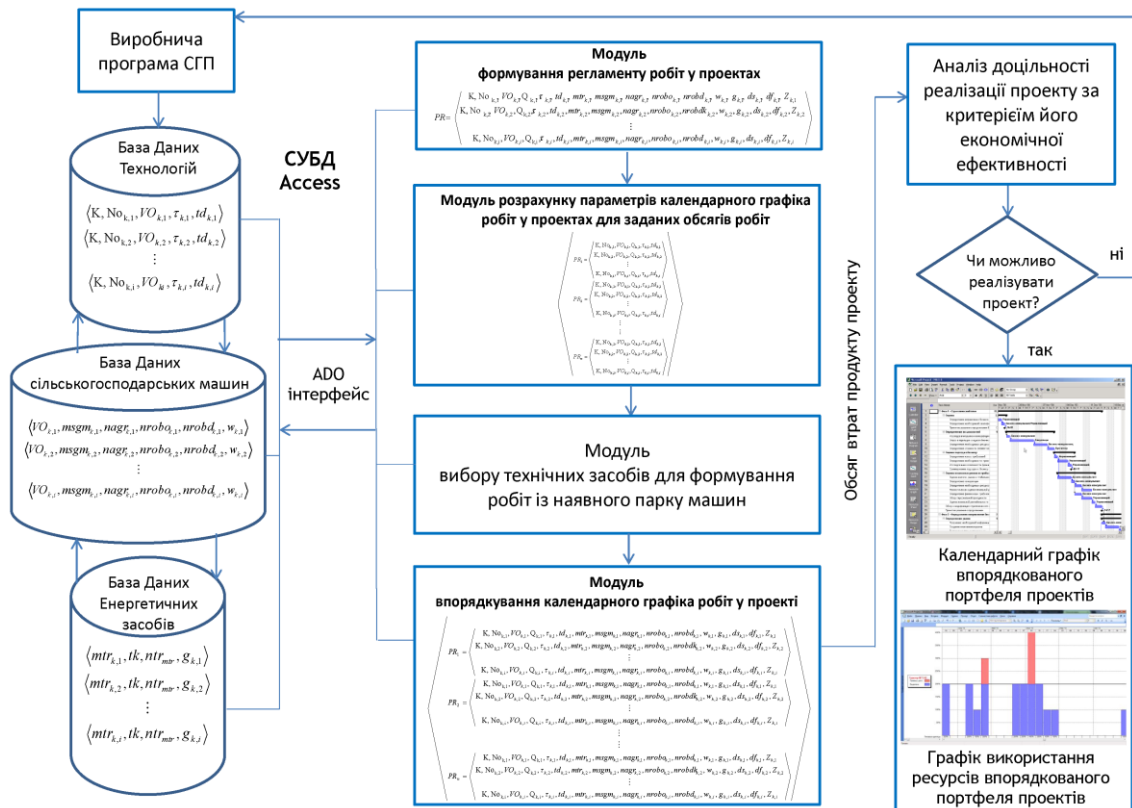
Виробнича програма СГП

База Даних Технологій

$\langle K, No_{k,1}, VO_{k,1}, \tau_{k,1}, td_{k,1} \rangle$
$\langle K, No_{k,2}, VO_{k,2}, \tau_{k,2}, td_{k,2} \rangle$
$\vdots$
$\langle K, No_{k,i}, VO_{ki}, \tau_{k,i}, td_{k,i} \rangle$

СУБД Access

База Даних сільськогосподарських машин

$\langle VO_{i,1}, msgm_{i,1}, nagr_{i,1}, nrobo_{i,1}, nrobd_{i,1}, w_{k,1} \rangle$
$\langle VO_{i,2}, msgm_{i,2}, nagr_{i,2}, nrobo_{i,2}, nrobd_{i,2}, w_{k,2} \rangle$
$\vdots$
$\langle VO_{i,i}, msgm_{i,i}, nagr_{i,i}, nrobo_{i,i}, nrobd_{i,i}, w_{k,i} \rangle$

ADO інтерфейс

База Даних Енергетичних засобів

$\langle mtr_{k,1}, tk, ntr_{mtr}, g_{k,1} \rangle$
$\langle mtr_{k,2}, tk, ntr_{mtr}, g_{k,2} \rangle$
$\vdots$
$\langle mtr_{k,i}, tk, ntr_{mtr}, g_{k,i} \rangle$

Модуль формування регламенту робіт у проектах

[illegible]

Модуль розрахунку параметрів календарного графіка робіт у проектах для заданих обсягів робіт

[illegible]

Модуль вибору технічних засобів для формування робіт із наявного парку машин

Модуль впорядкування календарного графіка робіт у проекті

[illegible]

Обсяг втрат продукту проекту

Аналіз доцільності реалізації проекту за критерієм його економічної ефективності

Чи можливо реалізувати проект?

ні

так

Календарний графік впорядкованого портфеля проектів

Графік використання ресурсів впорядкованого портфеля проектів